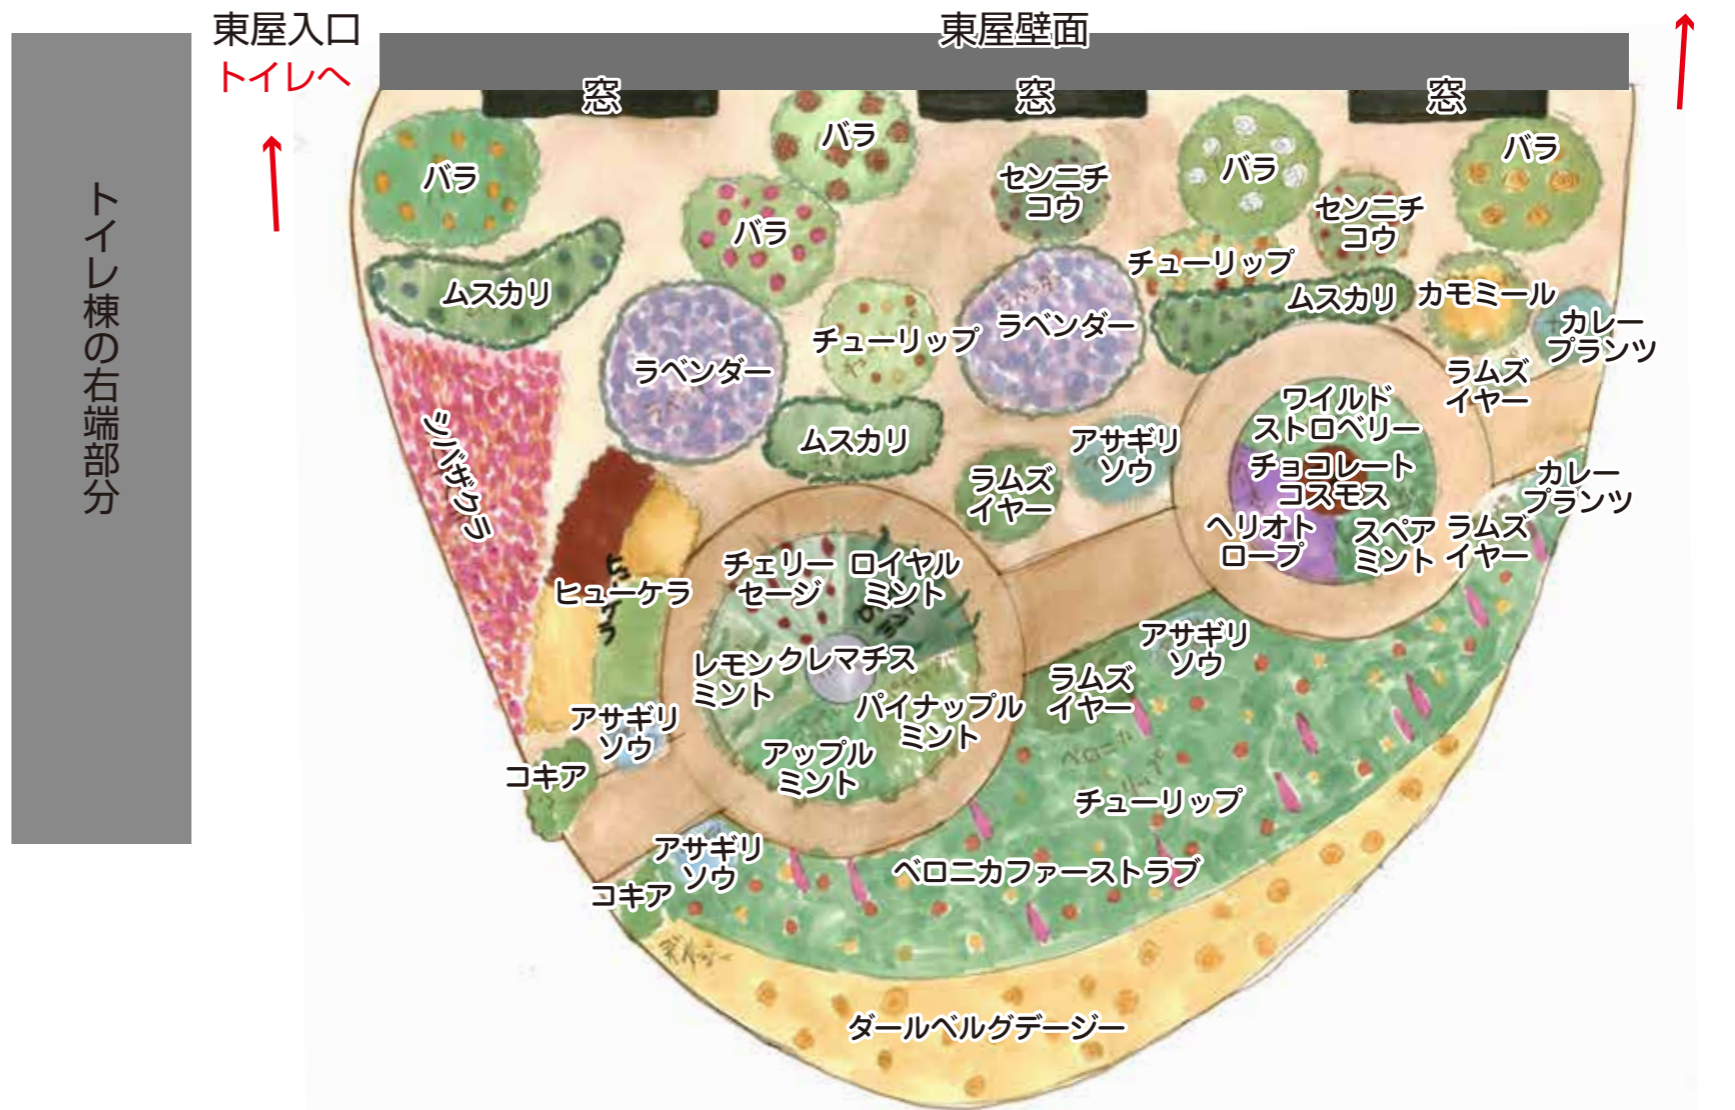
東屋入口
トイレへ
東屋壁面
窓
窓
窓
トイレ棟の右端部分
バラ
バラ
バラ
バラ
バラ
センニチコウ
センニチコウ
チューリップ
ムスカリ
ムスカリ
カモミール
カレープランツ
ラベンダー
チューリップ
ラベンダー
ラムズイヤー
ワイルドストロベリー
シバザクラ
ムスカリ
アサギリソウ
ラムズイヤー
チョコレートコスモス
カレープランツ
ヘリオトロープ
スペアミント
ラムズイヤー
ヒューケラ
チェリーセージ
ロイヤルミント
アサギリソウ
レモンミント
クレマチス
ラムズイヤー
アサギリソウ
パイナップルミント
アップルミント
コキア
チューリップ
アサギリソウ
コキア
ベロニカファーストラブ
ダールベルグデージー